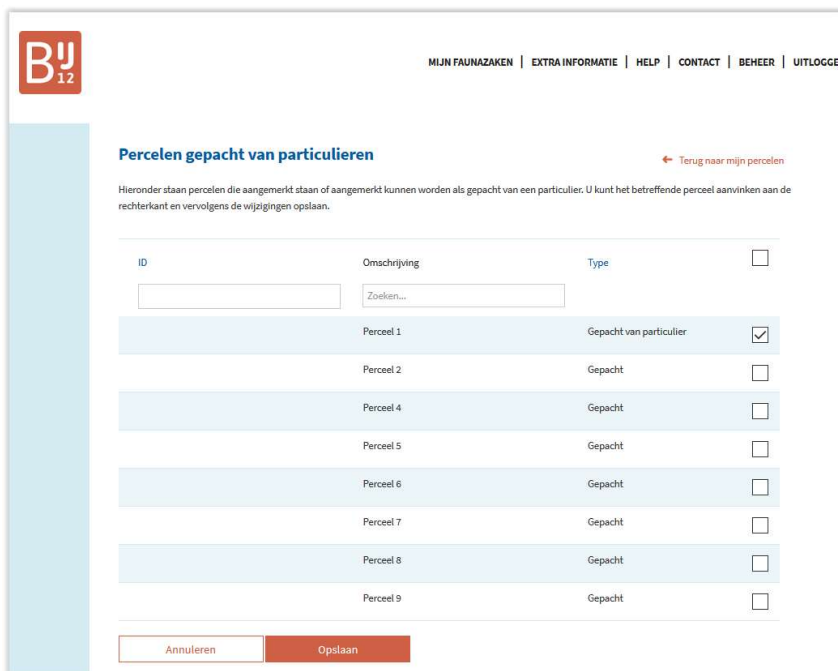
BIJ 12

MIJN FAUNAZAKEN | EXTRA INFORMATIE | HELP | CONTACT | BEHEER | UITLOGGE

Percelen gepacht van particulieren

← Terug naar mijn percelen

Hieronder staan percelen die aangemerkt staan of aangemerkt kunnen worden als gepacht van een particulier. U kunt het betreffende perceel aanvinken aan de rechterkant en vervolgens de wijzigingen opslaan.

| ID | Omschrijving | Type | ☐ |
|---|---|---|---|
| | Zoeken... | | |
| | Perceel 1 | Gepacht van particulier | ☑ |
| | Perceel 2 | Gepacht | ☐ |
| | Perceel 4 | Gepacht | ☐ |
| | Perceel 5 | Gepacht | ☐ |
| | Perceel 6 | Gepacht | ☐ |
| | Perceel 7 | Gepacht | ☐ |
| | Perceel 8 | Gepacht | ☐ |
| | Perceel 9 | Gepacht | ☐ |

Annuleren Opslaan